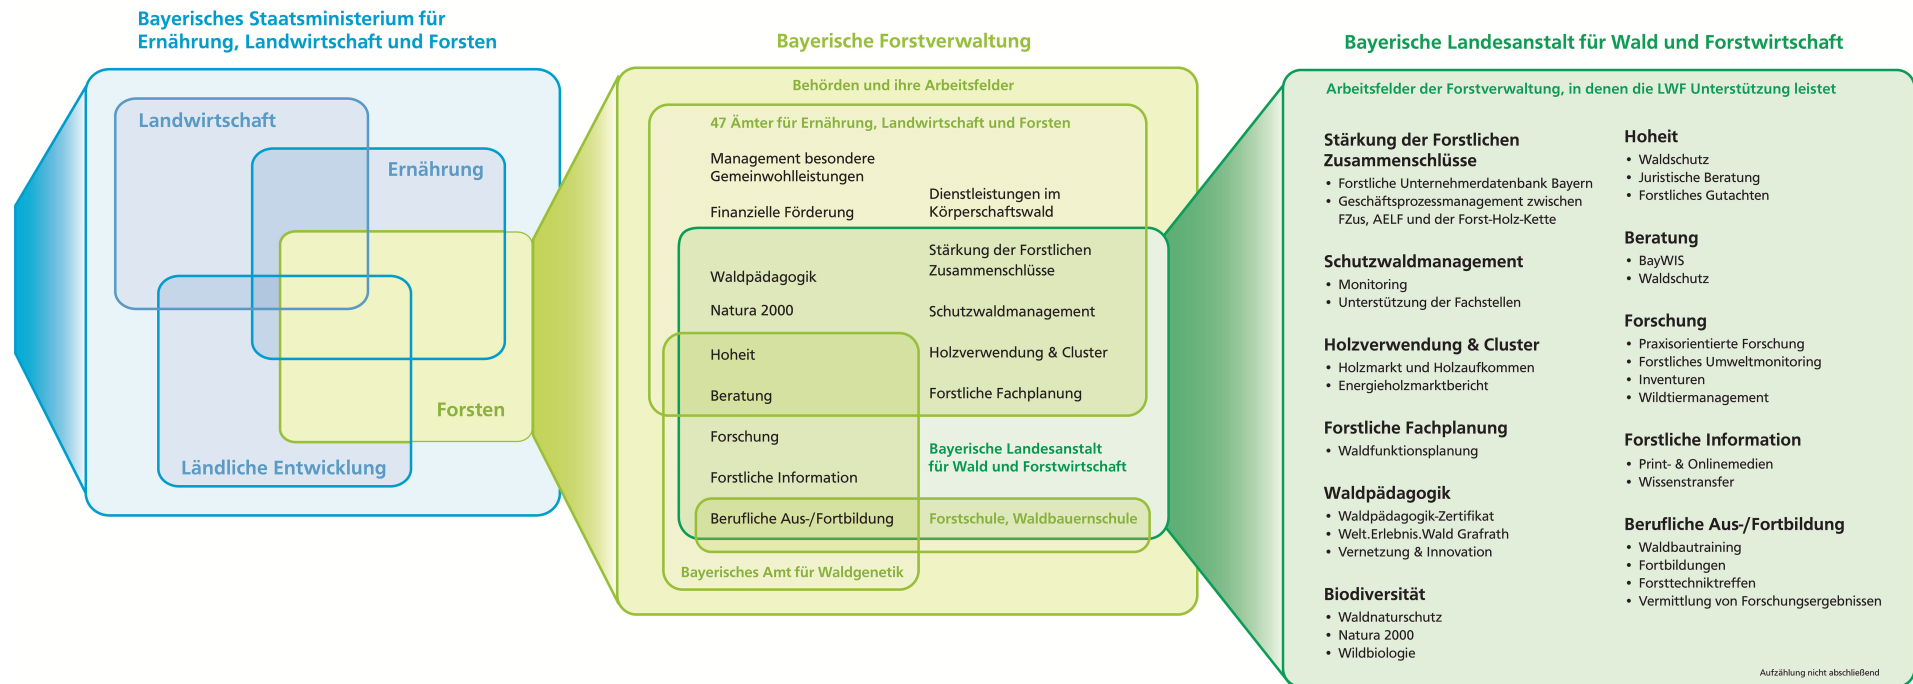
Bayerisches Staatsministerium für Ernährung, Landwirtschaft und Forsten

Landwirtschaft

Ernährung

Forsten

Ländliche Entwicklung

Bayerische Forstverwaltung

Behörden und ihre Arbeitsfelder

47 Ämter für Ernährung, Landwirtschaft und Forsten

Management besondere Gemeinwohlleistungen

Dienstleistungen im Körperschaftswald

Finanzielle Förderung

Stärkung der Forstlichen Zusammenschlüsse

Waldpädagogik

Natura 2000

Schutzwaldmanagement

Hoheit

Holzverwendung & Cluster

Beratung

Forstliche Fachplanung

Forschung

Bayerische Landesanstalt für Wald und Forstwirtschaft

Forstliche Information

Berufliche Aus-/Fortbildung

Forstschule, Waldbauernschule

Bayerisches Amt für Waldgenetik

Bayerische Landesanstalt für Wald und Forstwirtschaft

Arbeitsfelder der Forstverwaltung, in denen die LWF Unterstützung leistet

Stärkung der Forstlichen Zusammenschlüsse
• Forstliche Unternehmerdatenbank Bayern
• Geschäftsprozessmanagement zwischen FZus, AELF und der Forst-Holz-Kette

Schutzwaldmanagement
• Monitoring
• Unterstützung der Fachstellen

Holzverwendung & Cluster
• Holzmarkt und Holzaufkommen
• Energieholzmarktbericht

Forstliche Fachplanung
• Waldfunktionsplanung

Waldpädagogik
• Waldpädagogik-Zertifikat
• Welt.Erlebnis.Wald Grafrath
• Vernetzung & Innovation

Biodiversität
• Waldnaturschutz
• Natura 2000
• Wildbiologie

Hoheit
• Waldschutz
• Juristische Beratung
• Forstliches Gutachten

Beratung
• BayWIS
• Waldschutz

Forschung
• Praxisorientierte Forschung
• Forstliches Umweltmonitoring
• Inventuren
• Wildtiermanagement

Forstliche Information
• Print- & Onlinemedien
• Wissenstransfer

Berufliche Aus-/Fortbildung
• Waldbautraining
• Fortbildungen
• Forsttechniktreffen
• Vermittlung von Forschungsergebnissen

Aufzählung nicht abschließend